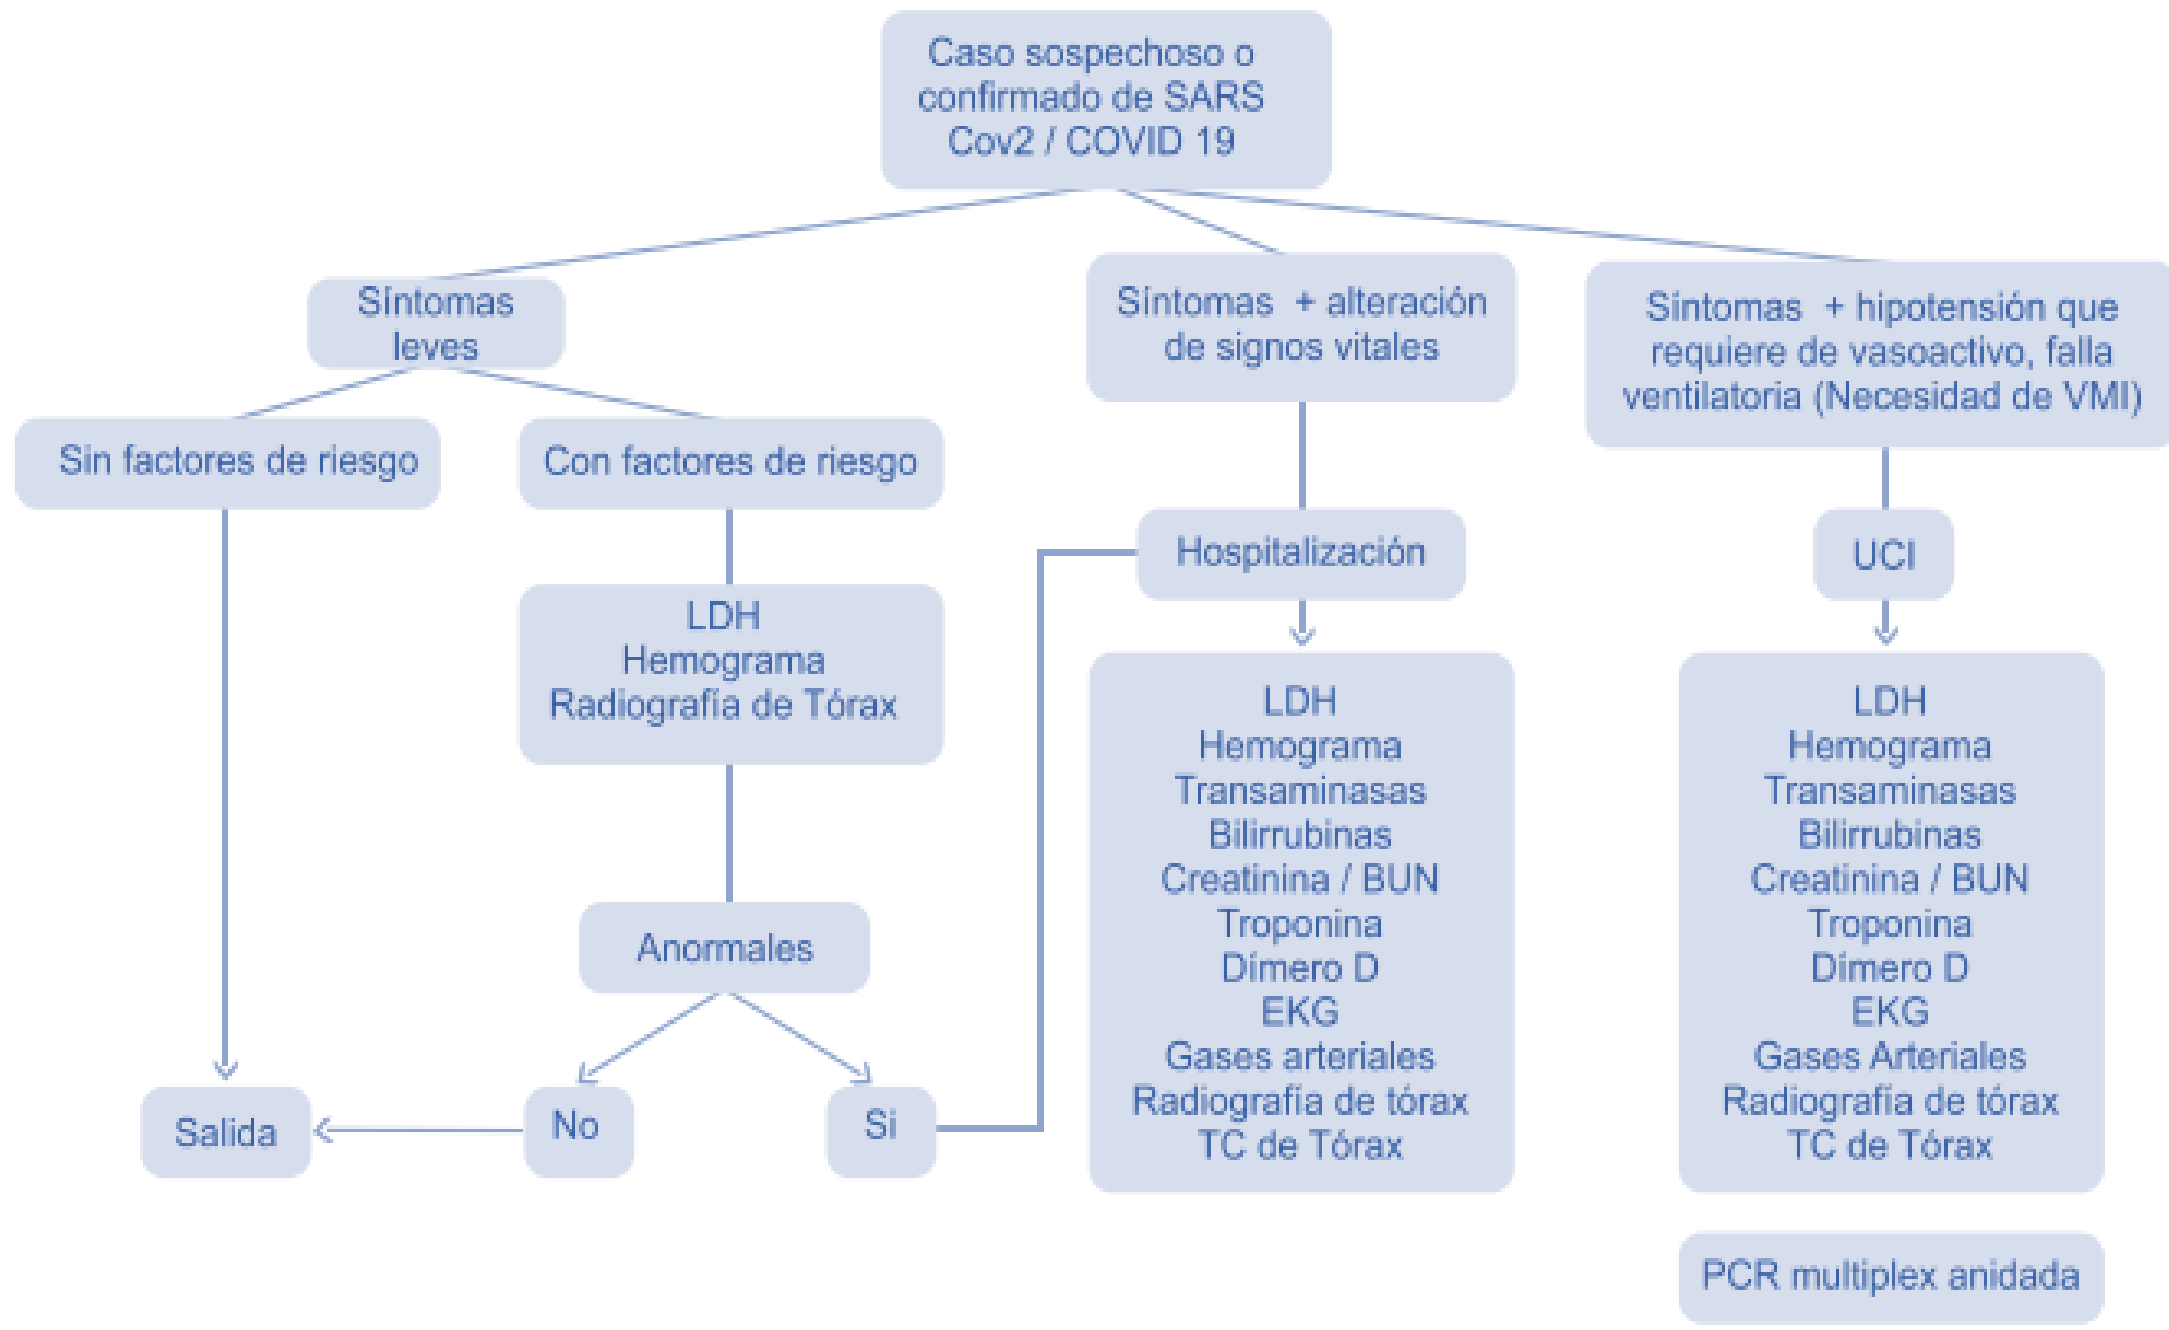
Caso sospechoso o confirmado de SARS Cov2 / COVID 19

Síntomas leves

Síntomas + alteración de signos vitales

Síntomas + hipotensión que requiere de vasoactivo, falla ventilatoria (Necesidad de VMI)

Sin factores de riesgo

Con factores de riesgo

LDH
Hemograma
Radiografía de Tórax

Anormales

Salida

No

Si

Hospitalización

LDH
Hemograma
Transaminasas
Bilirrubinas
Creatinina / BUN
Troponina
Dímero D
EKG
Gases arteriales
Radiografía de tórax
TC de Tórax

UCI

LDH
Hemograma
Transaminasas
Bilirrubinas
Creatinina / BUN
Troponina
Dímero D
EKG
Gases Arteriales
Radiografía de tórax
TC de Tórax

PCR multiplex anidada